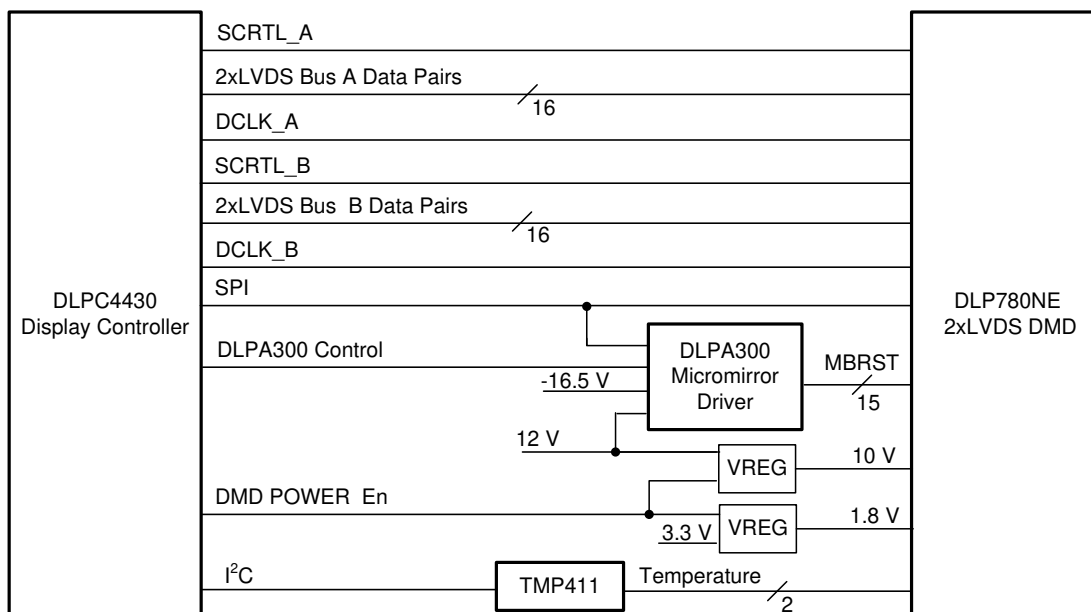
SCRTL_A

2xLVDS Bus A Data Pairs

16

DCLK_A

SCRTL_B

2xLVDS Bus B Data Pairs

16

DCLK_B

SPI

DLPC4430
Display Controller

DLP780NE
2xLVDS DMD

DLPA300 Control

DLPA300
Micromirror
Driver

MBRST

-16.5 V

15

12 V

VREG

10 V

DMD POWER En

3.3 V

VREG

1.8 V

$I^2C$

TMP411

Temperature

2